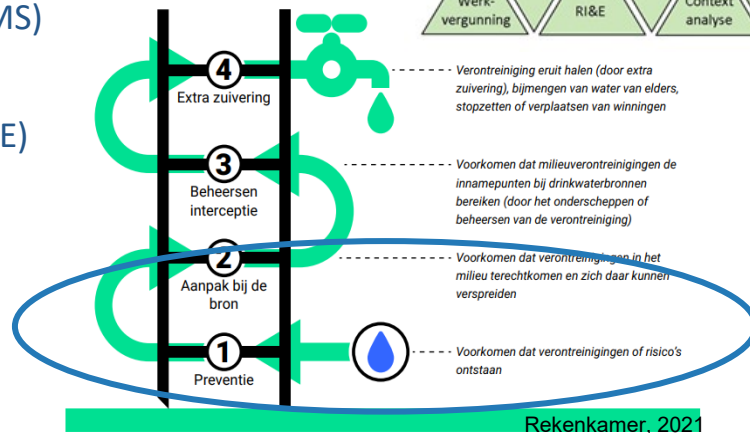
MS)

E)

Werkvergunning

RI&E

Context analyse

4
Extra zuivering

Verontreiniging eruit halen (door extra zuivering), bijmengen van water van elders, stopzetten of verplaatsen van winningen

3
Beheersen interceptie

Voorkomen dat milieuverontreinigingen de innamepunten bij drinkwaterbronnen bereiken (door het onderscheppen of beheersen van de verontreiniging)

2
Aanpak bij de bron

Voorkomen dat verontreinigingen in het milieu terechtkomen en zich daar kunnen verspreiden

1
Preventie

Voorkomen dat verontreinigingen of risico's ontstaan

Rekenkamer, 2021